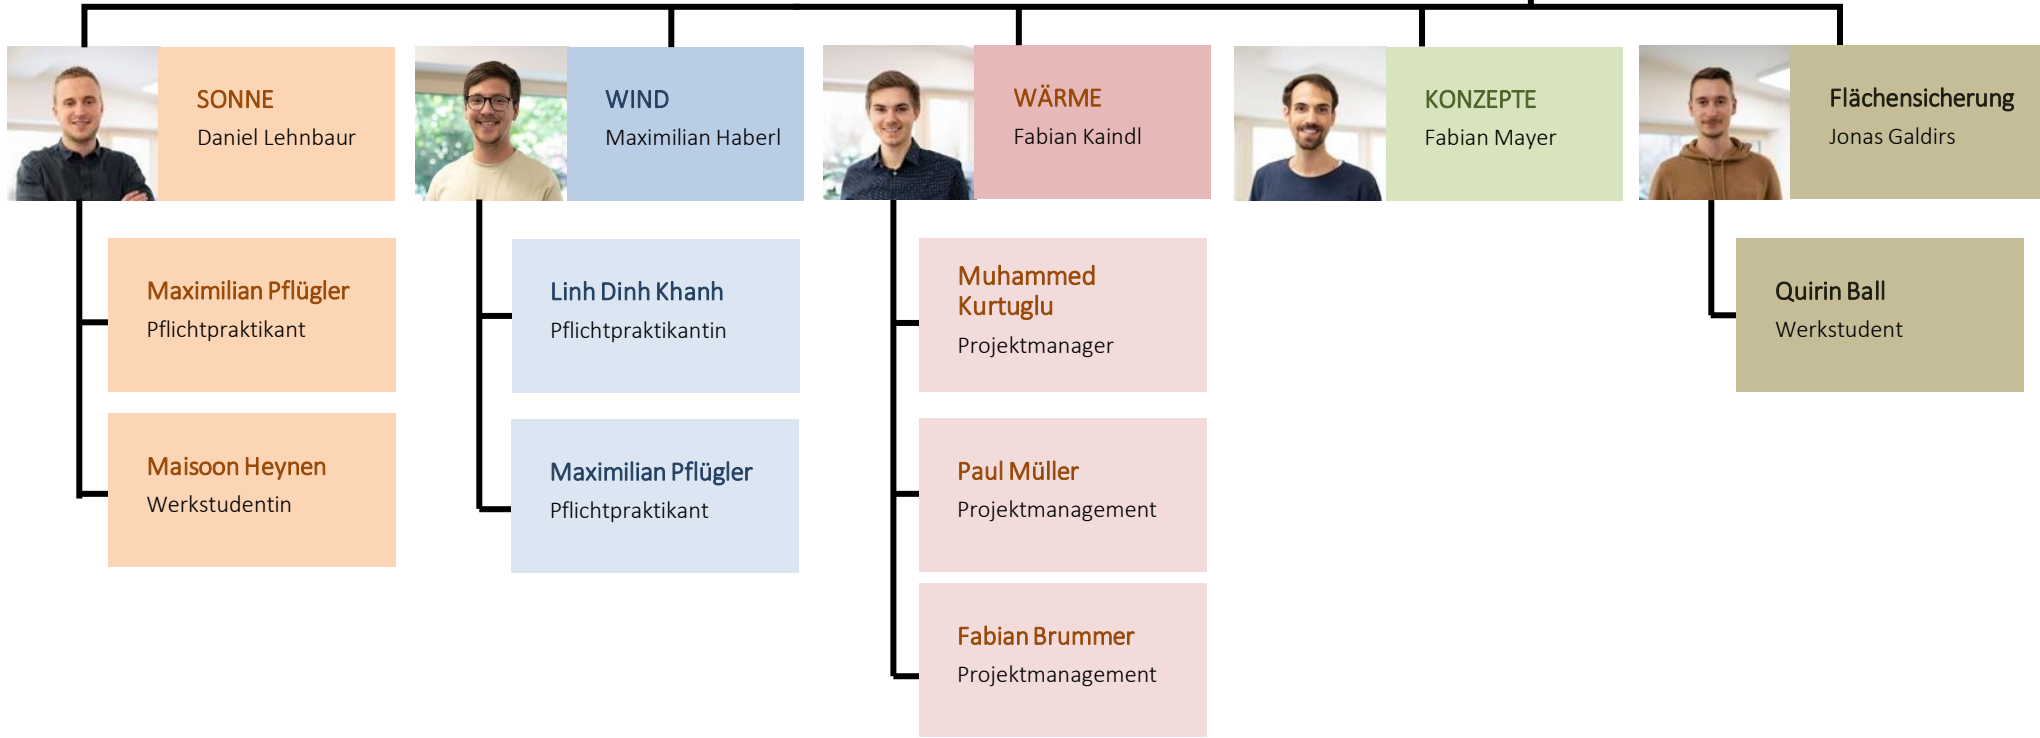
SONNE
Daniel Lehnbaur

Maximilian Pflügler
Pflichtpraktikant

Maisoon Heynen
Werkstudentin

WIND
Maximilian Haberl

Linh Dinh Khanh
Pflichtpraktikantin

Maximilian Pflügler
Pflichtpraktikant

WÄRME
Fabian Kaindl

Muhammed Kurtuglu
Projektmanager

Paul Müller
Projektmanagement

Fabian Brummer
Projektmanagement

KONZEPTE
Fabian Mayer

Flächensicherung
Jonas Galdirs

Quirin Ball
Werkstudent